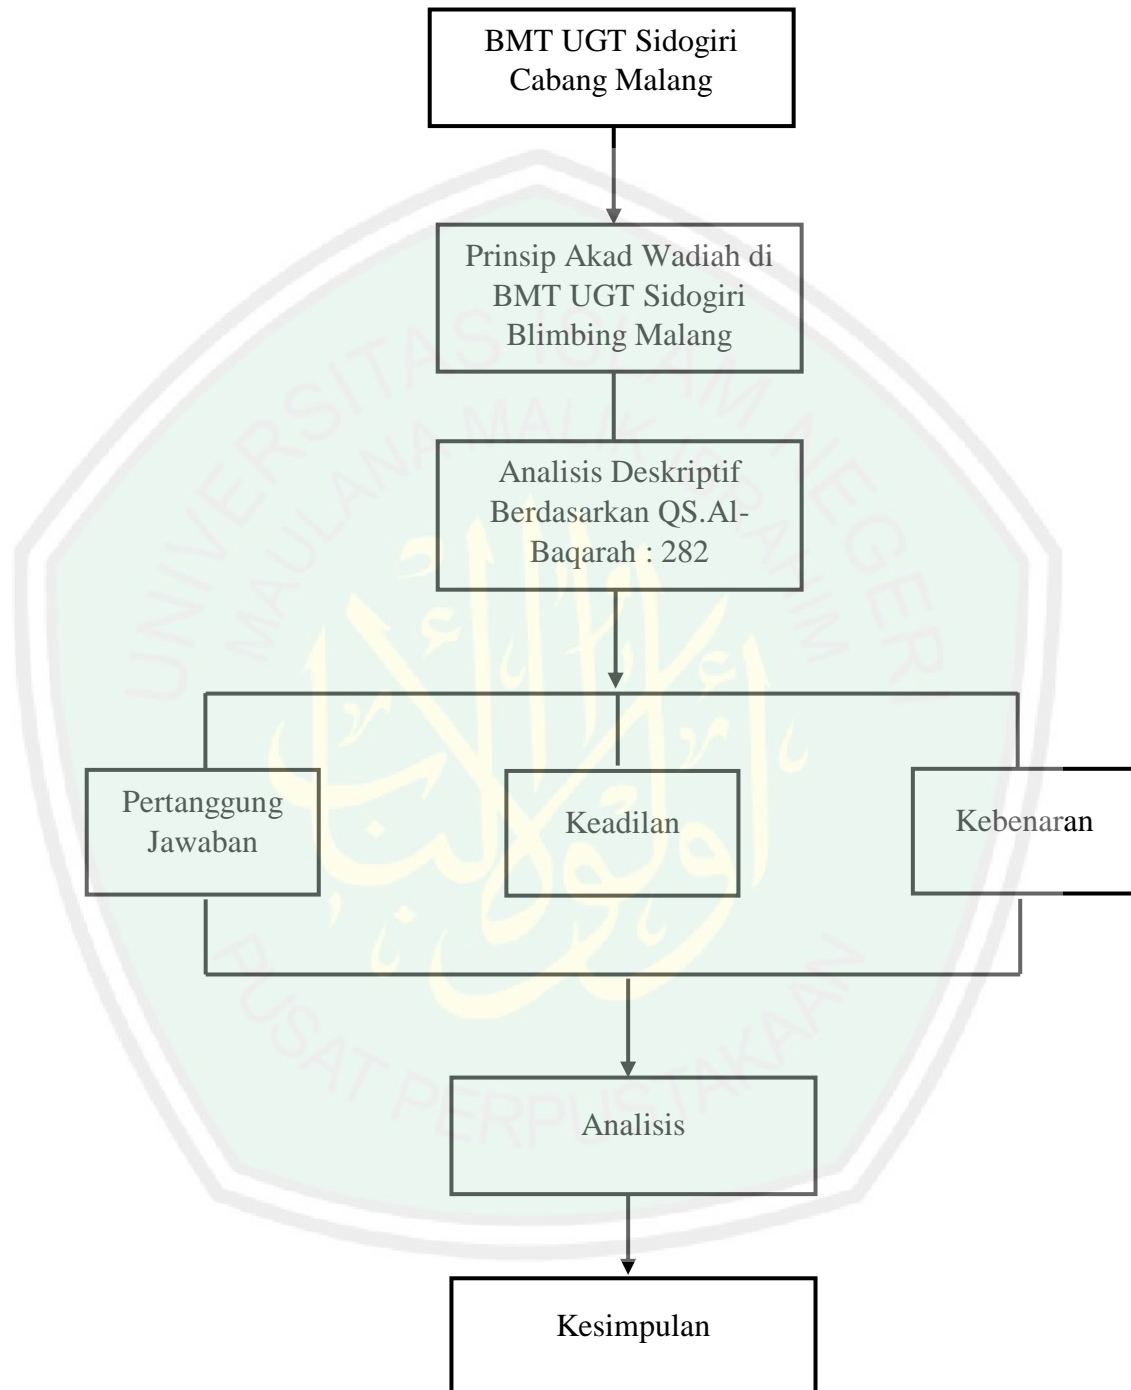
BMT UGT Sidogiri Cabang Malang

Prinsip Akad Wadiah di BMT UGT Sidogiri Blimbing Malang

Analisis Deskriptif Berdasarkan QS.Al-Baqarah : 282

Pertanggung Jawaban

Keadilan

Kebenaran

Analisis

Kesimpulan

UNIVERSITAS ISLAM NEGERI MAULANA MALIK IBRAHIM

PUSAT PERPUSTAKAAN